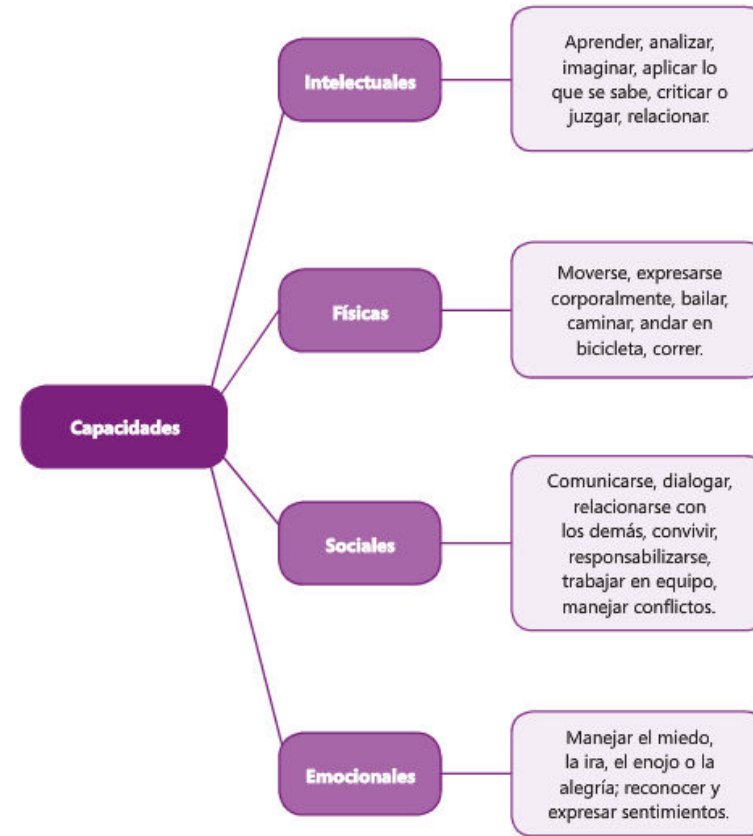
Capacidades

Intelectuales

Aprender, analizar, imaginar, aplicar lo que se sabe, criticar o juzgar, relacionar.

Físicas

Moverse, expresarse corporalmente, bailar, caminar, andar en bicicleta, correr.

Sociales

Comunicarse, dialogar, relacionarse con los demás, convivir, responsabilizarse, trabajar en equipo, manejar conflictos.

Emocionales

Manejar el miedo, la ira, el enojo o la alegría; reconocer y expresar sentimientos.